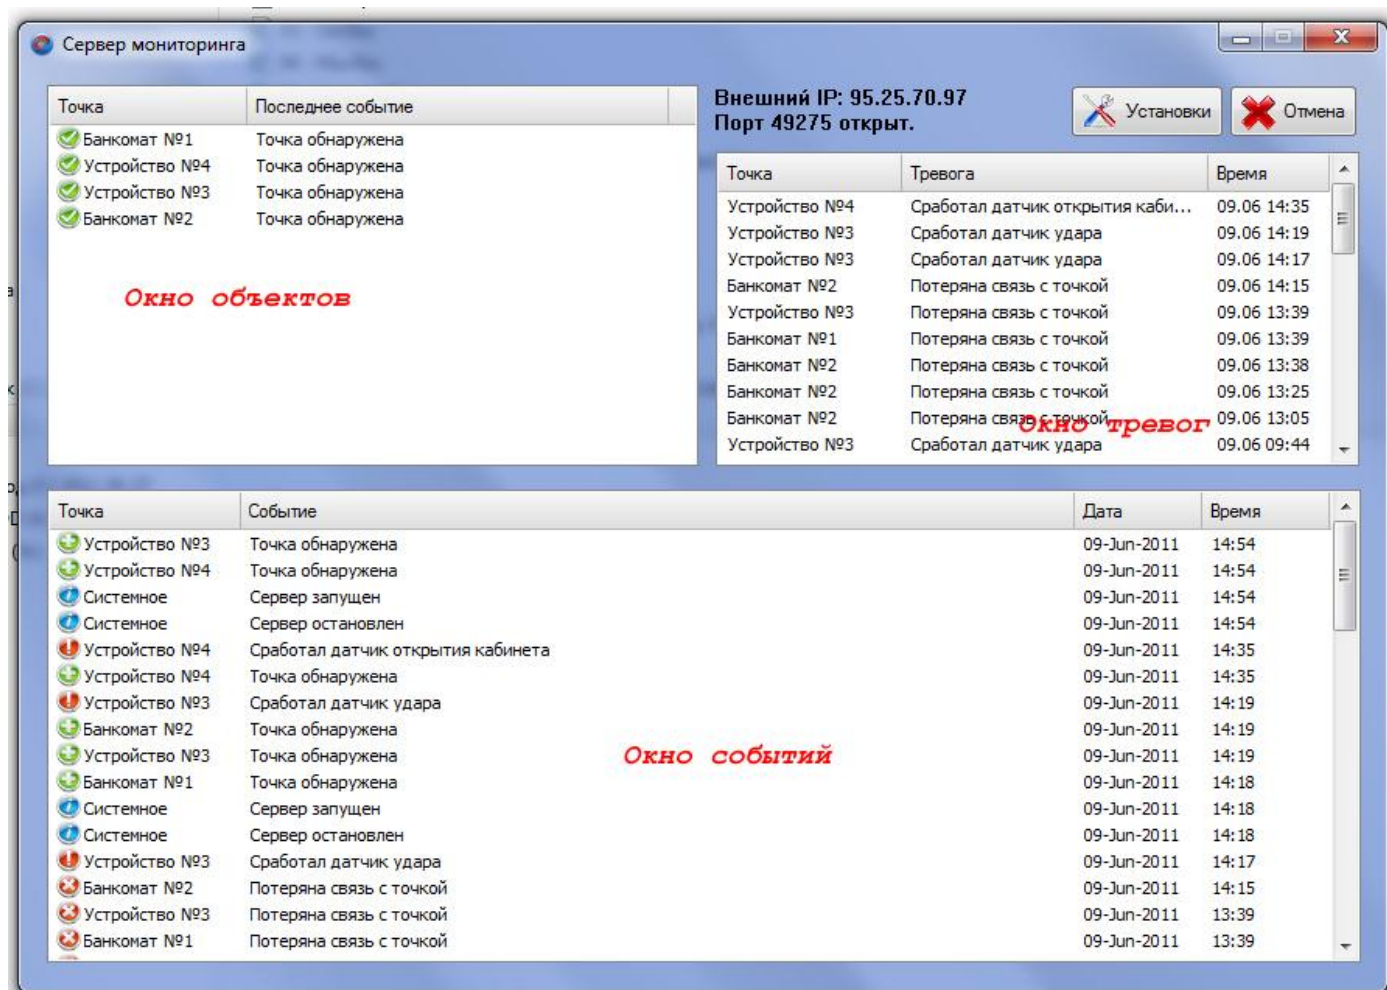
Сервер мониторинга

| Точка | Последнее событие |
|---|---|
| Банкомат №1 | Точка обнаружена |
| Устройство №4 | Точка обнаружена |
| Устройство №3 | Точка обнаружена |
| Банкомат №2 | Точка обнаружена |

Окно объектов

Внешний IP: 95.25.70.97
Порт 49275 открыт.

Установки

Отмена

| Точка | Тревога | Время |
|---|---|---|
| Устройство №4 | Сработал датчик открытия каби... | 09.06 14:35 |
| Устройство №3 | Сработал датчик удара | 09.06 14:19 |
| Устройство №3 | Сработал датчик удара | 09.06 14:17 |
| Банкомат №2 | Потеряна связь с точкой | 09.06 14:15 |
| Устройство №3 | Потеряна связь с точкой | 09.06 13:39 |
| Банкомат №1 | Потеряна связь с точкой | 09.06 13:39 |
| Банкомат №2 | Потеряна связь с точкой | 09.06 13:38 |
| Банкомат №2 | Потеряна связь с точкой | 09.06 13:25 |
| Банкомат №2 | Потеряна связь с точкой | 09.06 13:05 |
| Устройство №3 | Сработал датчик удара | 09.06 09:44 |

Окно тревог

| Точка | Событие | Дата | Время |
|---|---|---|---|
| Устройство №3 | Точка обнаружена | 09-Jun-2011 | 14:54 |
| Устройство №4 | Точка обнаружена | 09-Jun-2011 | 14:54 |
| Системное | Сервер запущен | 09-Jun-2011 | 14:54 |
| Системное | Сервер остановлен | 09-Jun-2011 | 14:54 |
| Устройство №4 | Сработал датчик открытия кабинета | 09-Jun-2011 | 14:35 |
| Устройство №4 | Точка обнаружена | 09-Jun-2011 | 14:35 |
| Устройство №3 | Сработал датчик удара | 09-Jun-2011 | 14:19 |
| Банкомат №2 | Точка обнаружена | 09-Jun-2011 | 14:19 |
| Устройство №3 | Точка обнаружена | 09-Jun-2011 | 14:19 |
| Банкомат №1 | Точка обнаружена | 09-Jun-2011 | 14:18 |
| Системное | Сервер запущен | 09-Jun-2011 | 14:18 |
| Системное | Сервер остановлен | 09-Jun-2011 | 14:18 |
| Устройство №3 | Сработал датчик удара | 09-Jun-2011 | 14:17 |
| Банкомат №2 | Потеряна связь с точкой | 09-Jun-2011 | 14:15 |
| Устройство №3 | Потеряна связь с точкой | 09-Jun-2011 | 13:39 |
| Банкомат №1 | Потеряна связь с точкой | 09-Jun-2011 | 13:39 |

Окно событий